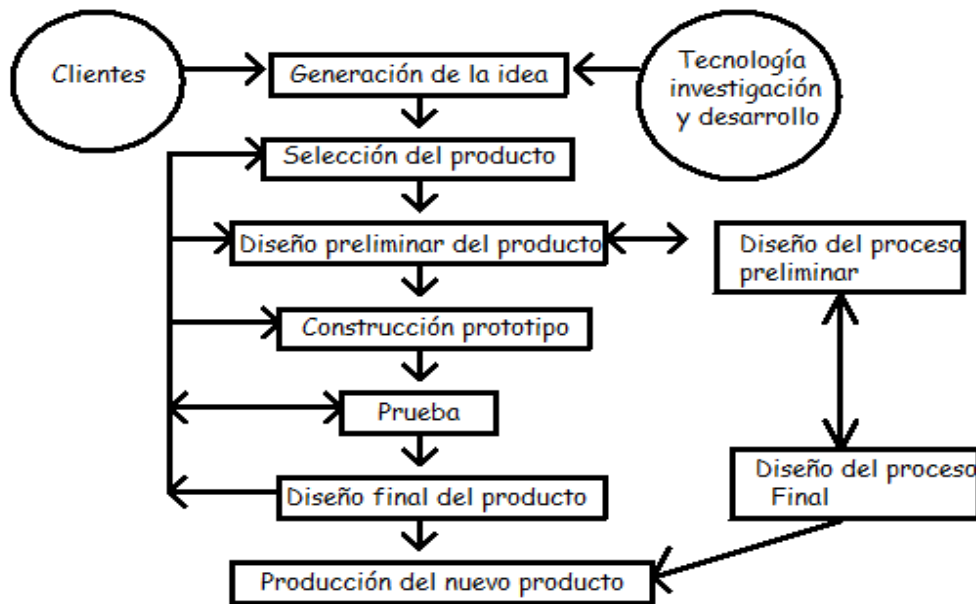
Clientes

Generación de la idea

Tecnología investigación y desarrollo

Selección del producto

Diseño preliminar del producto

Diseño del proceso preliminar

Construcción prototipo

Prueba

Diseño del proceso Final

Diseño final del producto

Producción del nuevo producto